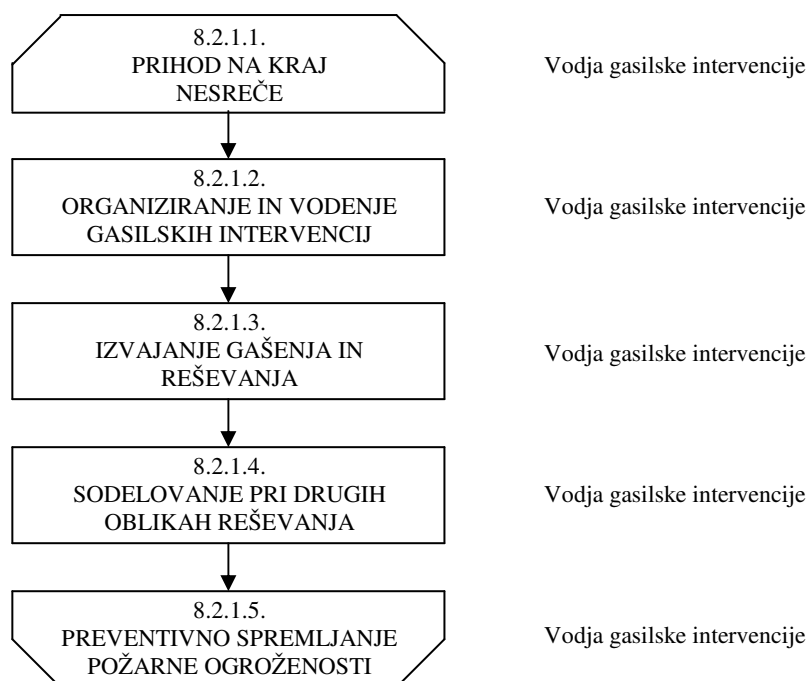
8.2.1.1.
PRIHOD NA KRAJ NESREČE

Vodja gasilske intervencije

8.2.1.2.
ORGANIZIRANJE IN VODENJE GASILSKIH INTERVENCIJ

Vodja gasilske intervencije

8.2.1.3.
IZVAJANJE GAŠENJA IN REŠEVANJA

Vodja gasilske intervencije

8.2.1.4.
SODELOVANJE PRI DRUGIH OBLIKAH REŠEVANJA

Vodja gasilske intervencije

8.2.1.5.
PREVENTIVNO SPREMLJANJE POŽARNE OGROŽENOSTI

Vodja gasilske intervencije